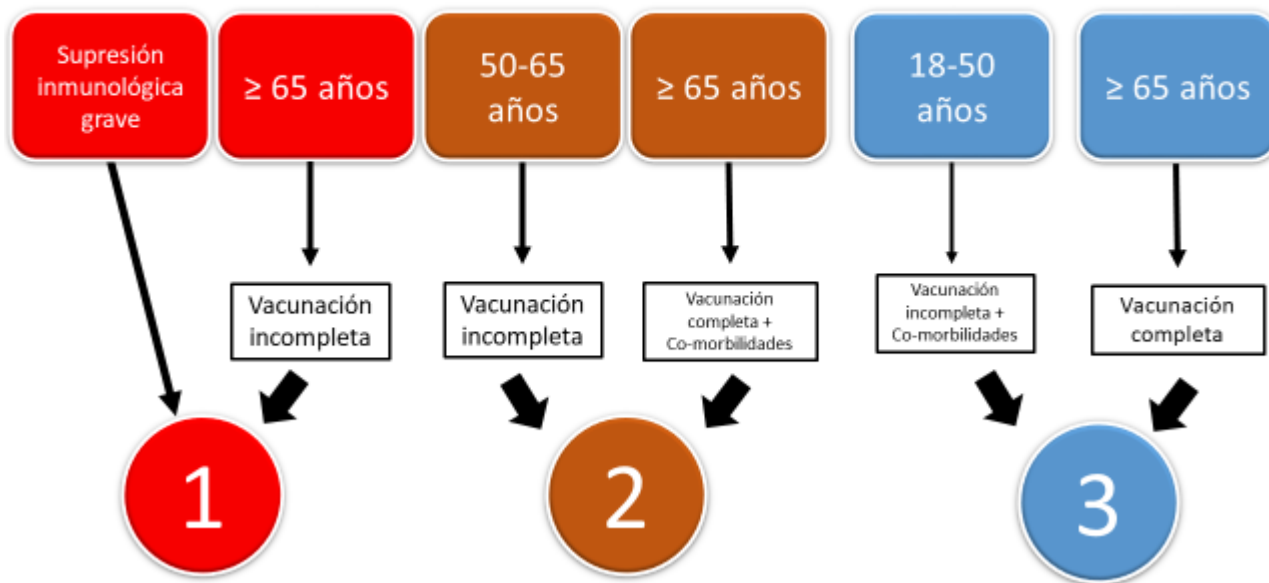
Supresión inmunológica grave

≥ 65 años

50-65 años

≥ 65 años

18-50 años

≥ 65 años

Vacunación incompleta

Vacunación incompleta

Vacunación completa + Co-morbilidades

Vacunación incompleta + Co-morbilidades

Vacunación completa

1

2

3